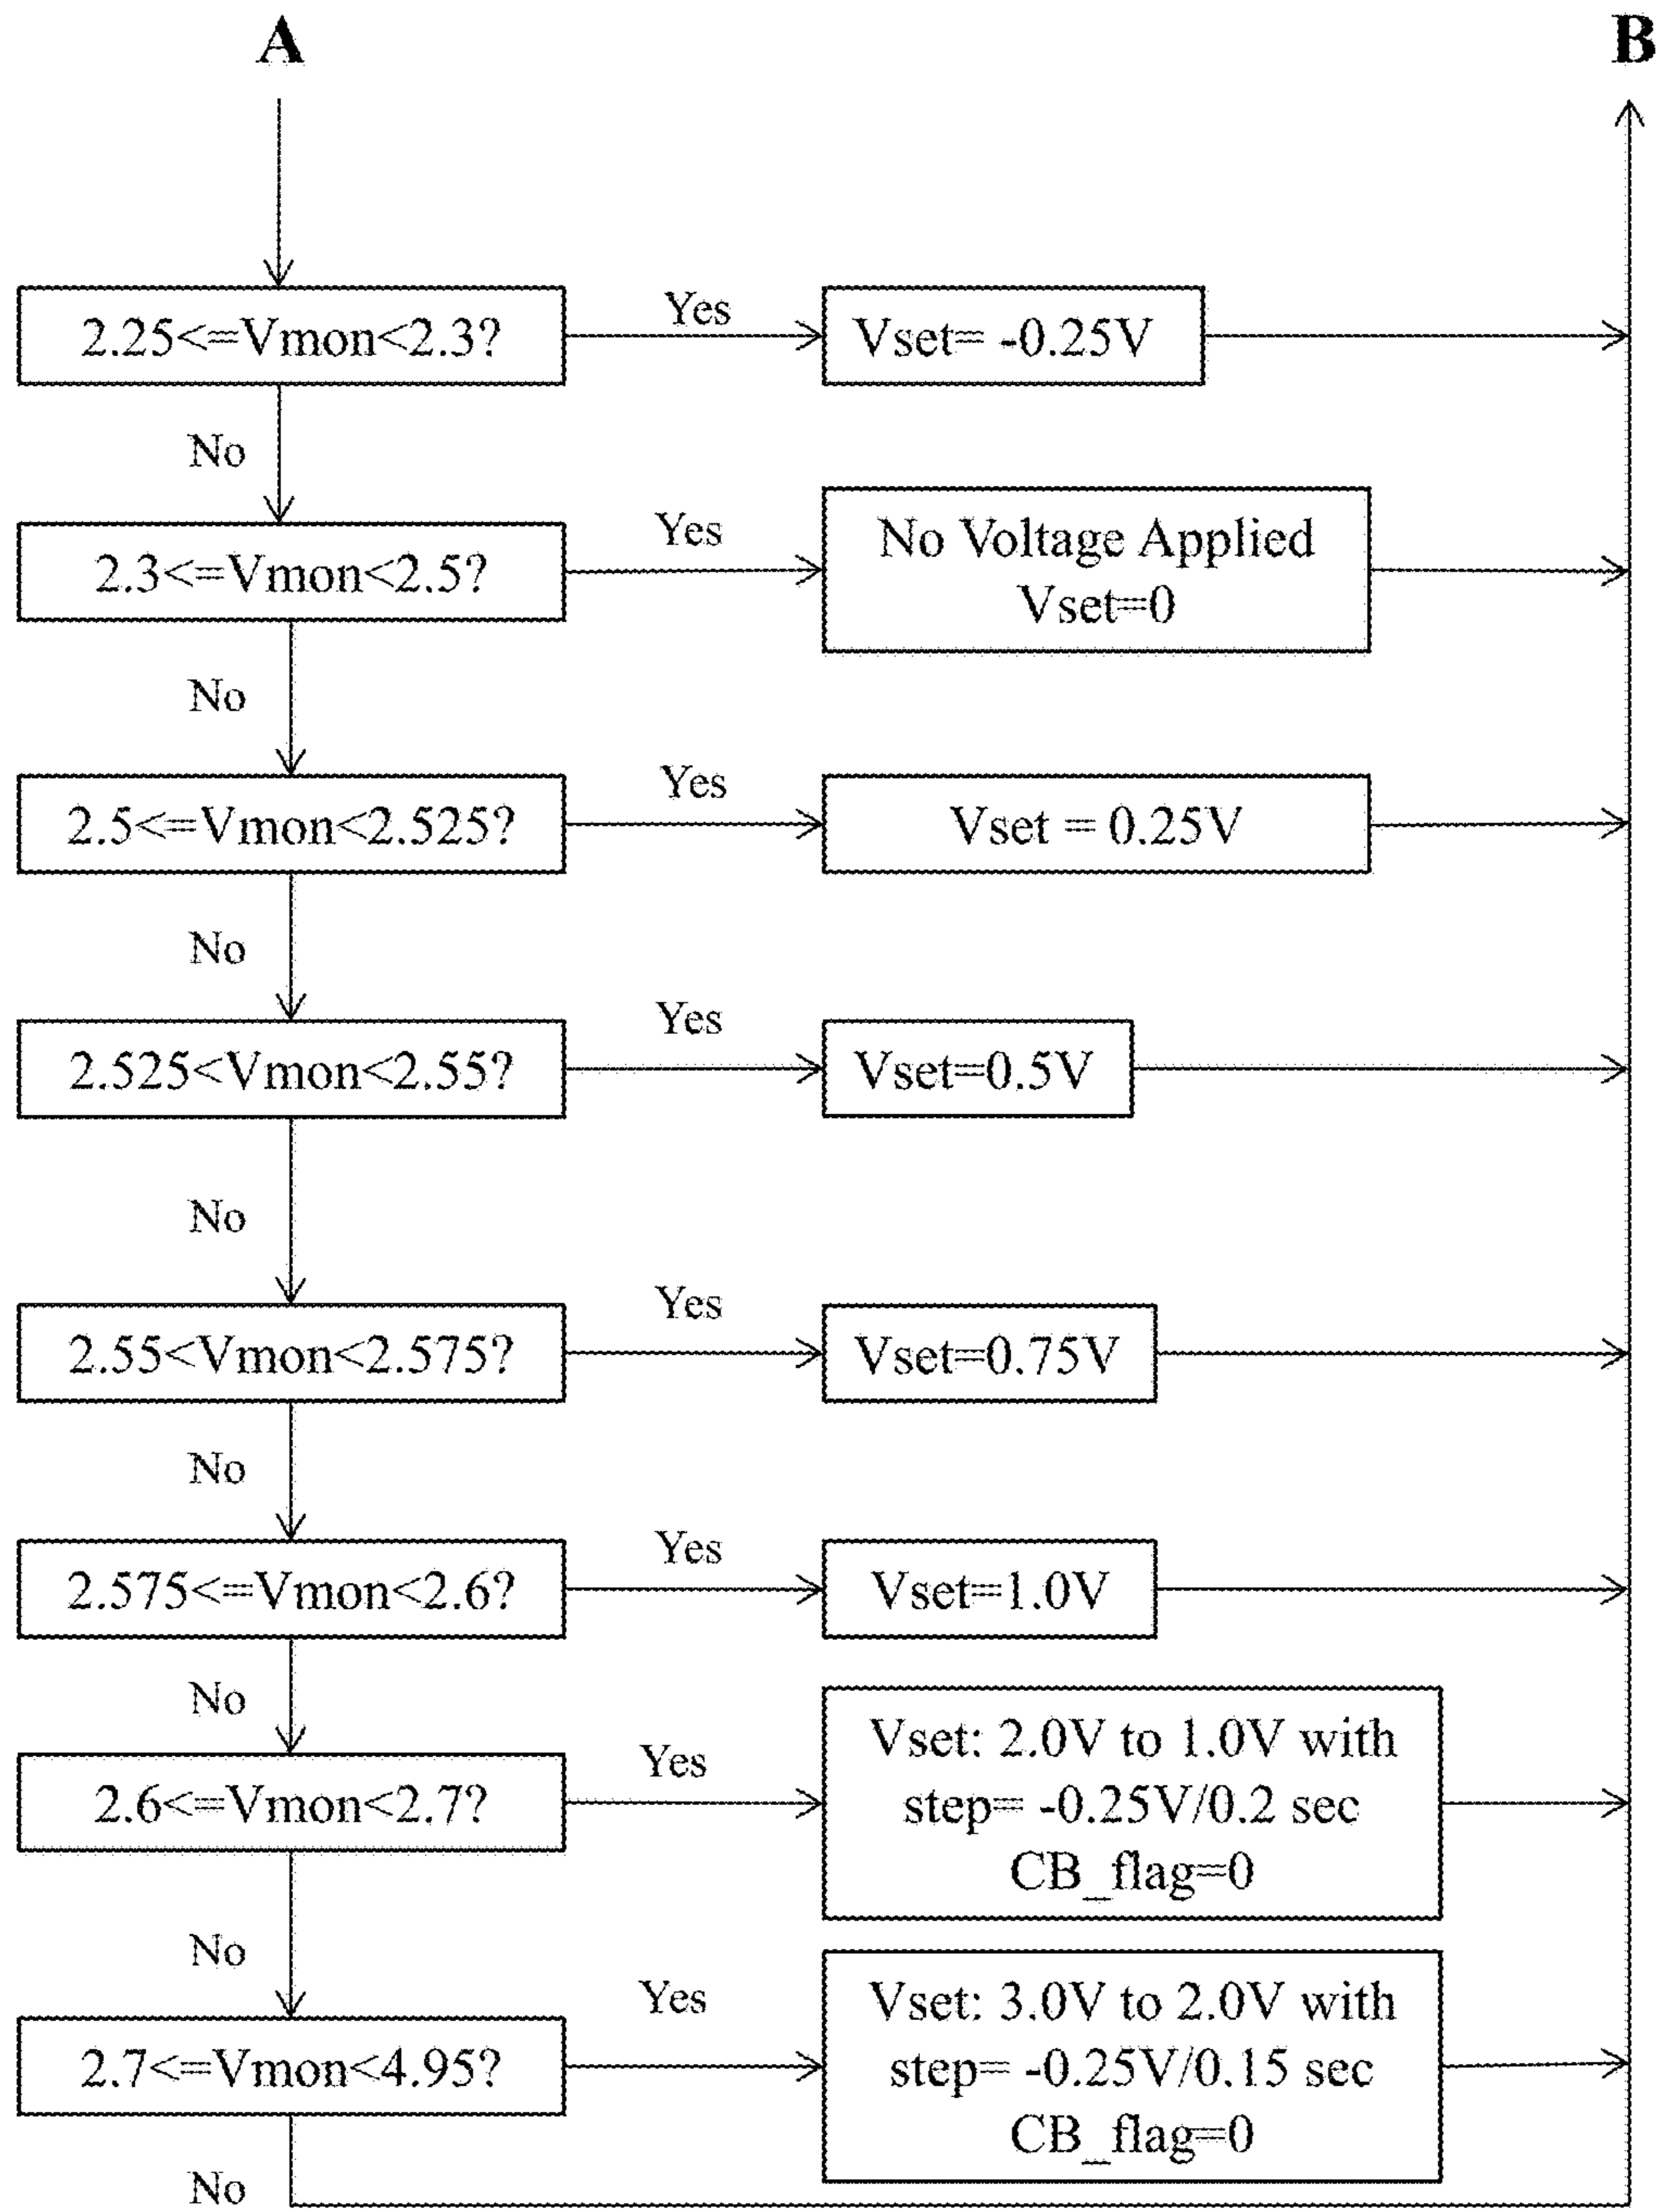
A

B

2.25<=Vmon<2.3?

Yes

Vset= -0.25V

No

2.3<=Vmon<2.5?

Yes

No Voltage Applied
Vset=0

No

2.5<=Vmon<2.525?

Yes

Vset = 0.25V

No

2.525<Vmon<2.55?

Yes

Vset=0.5V

No

2.55<Vmon<2.575?

Yes

Vset=0.75V

No

2.575<=Vmon<2.6?

Yes

Vset=1.0V

No

2.6<=Vmon<2.7?

Yes

Vset: 2.0V to 1.0V with
step= -0.25V/0.2 sec
CB_flag=0

No

2.7<=Vmon<4.95?

Yes

Vset: 3.0V to 2.0V with
step= -0.25V/0.15 sec
CB_flag=0

No